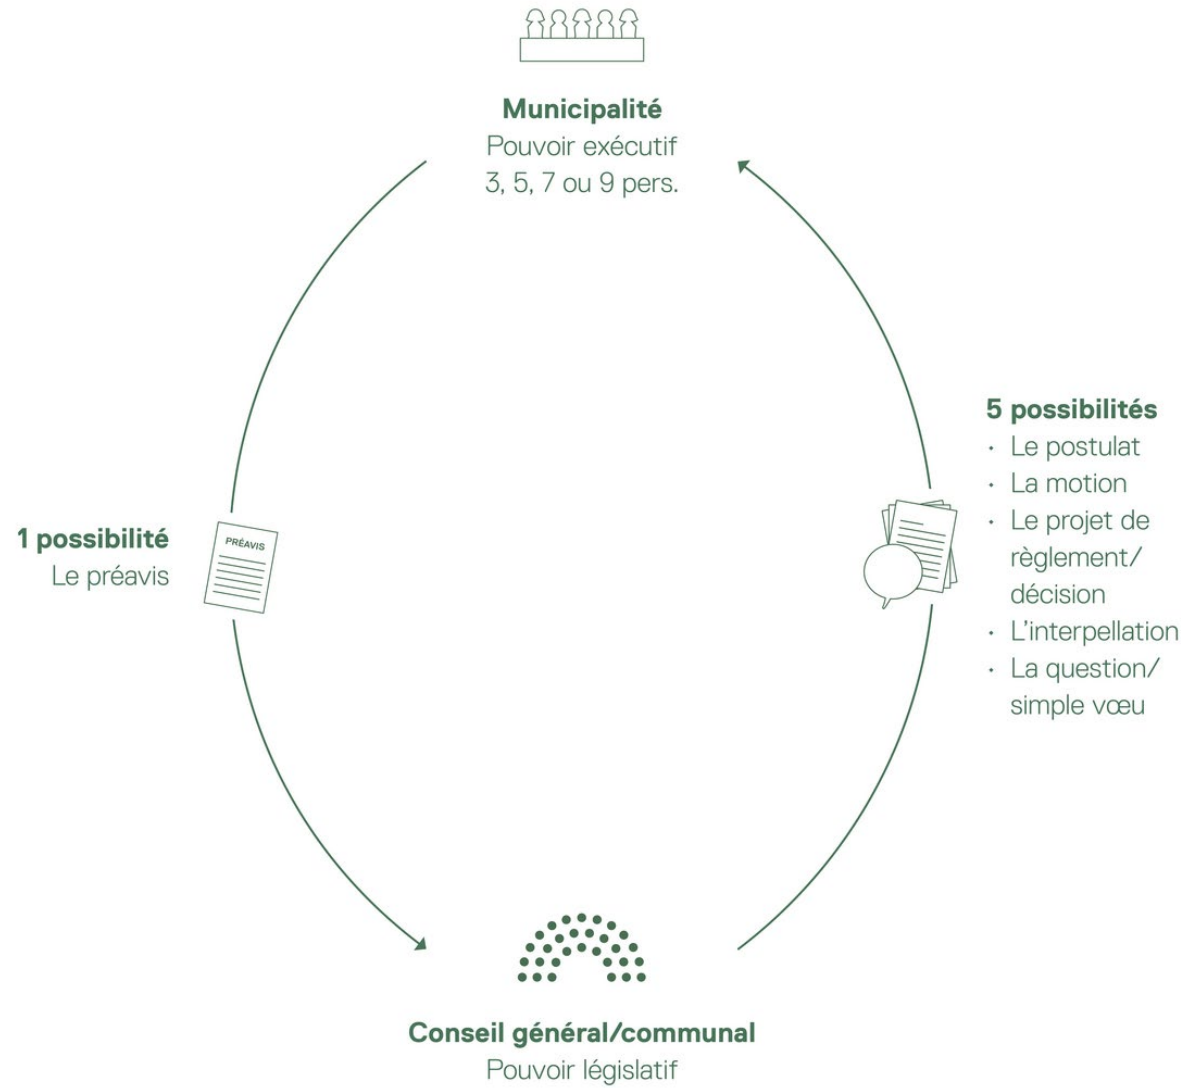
Municipalité
Pouvoir exécutif
3, 5, 7 ou 9 pers.

1 possibilité
Le préavis

PRÉAVIS

5 possibilités
· Le postulat
· La motion
· Le projet de règlement/ décision
· L'interpellation
· La question/ simple vœu

Conseil général/communal
Pouvoir législatif